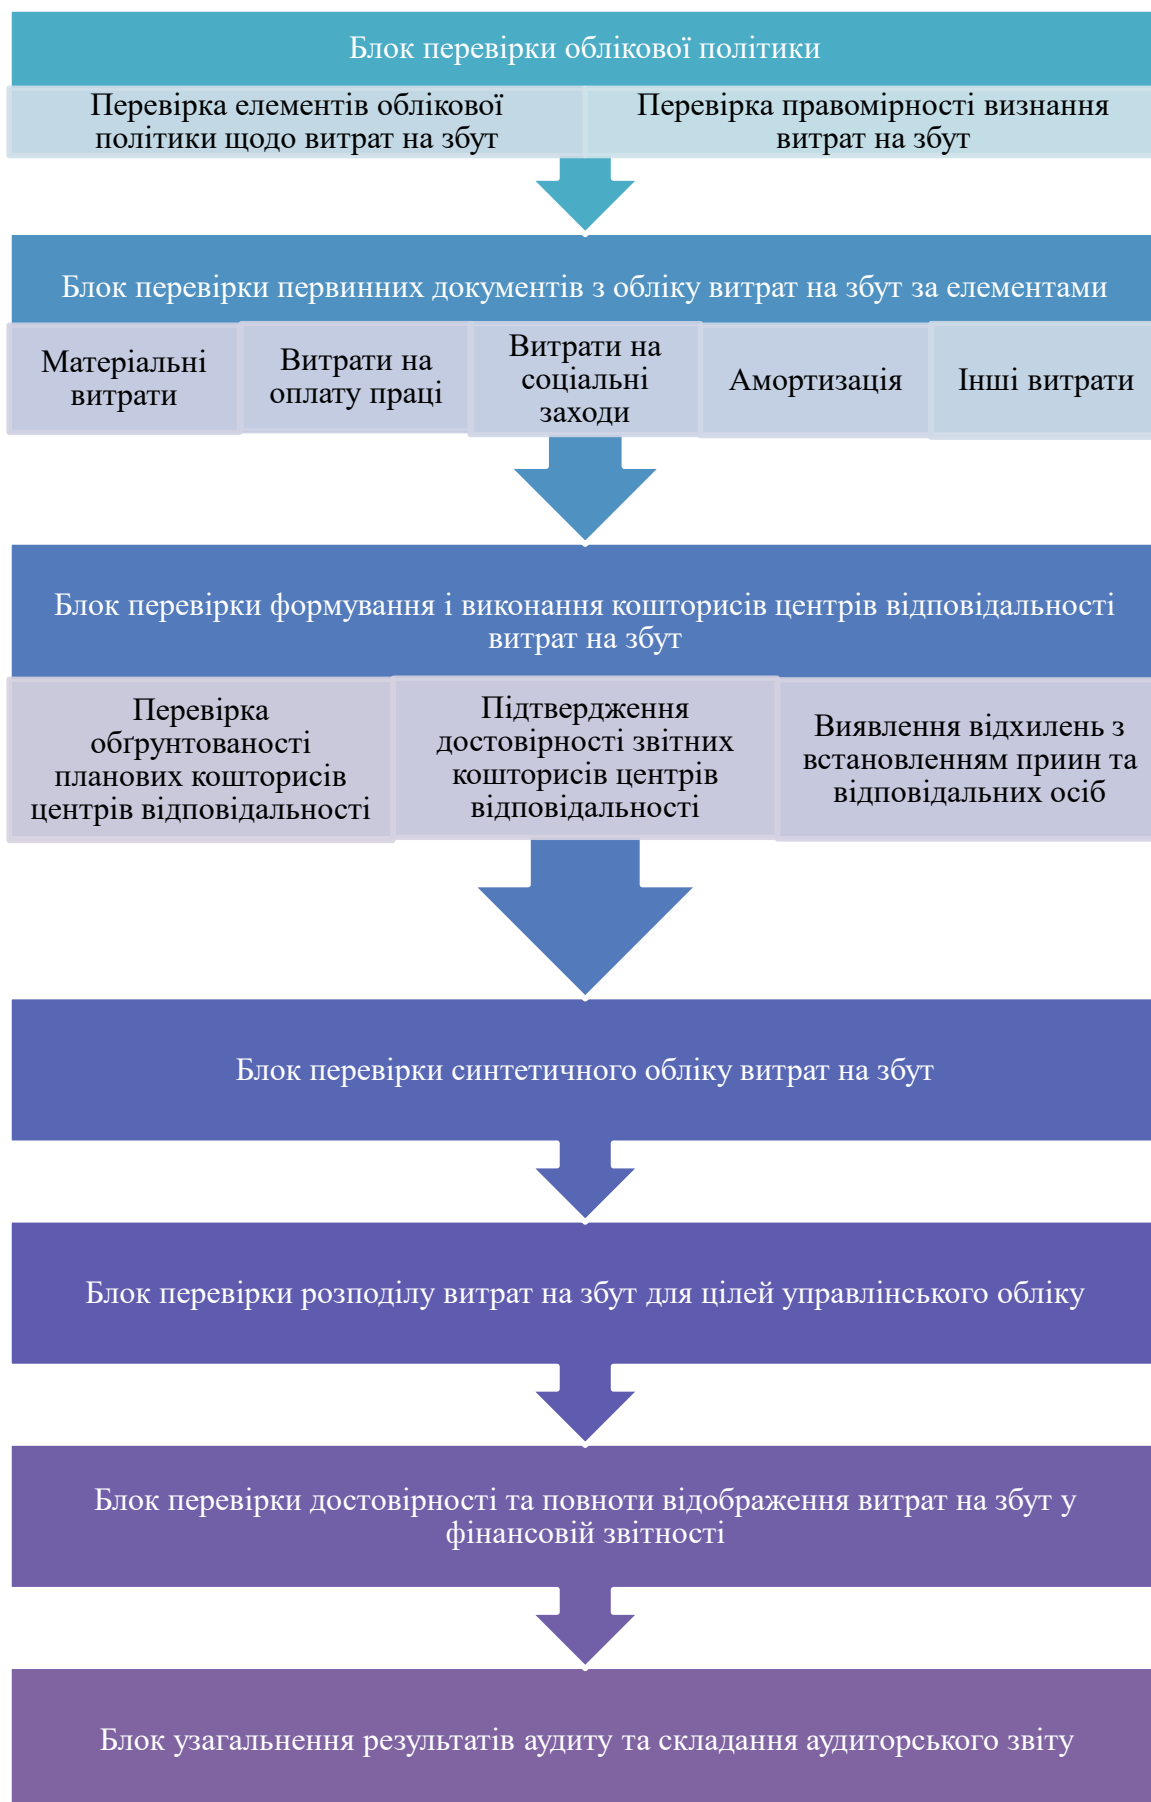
Блок перевірки облікової політики

Перевірка елементів облікової політики щодо витрат на збут

Перевірка правомірності визнання витрат на збут

Блок перевірки первинних документів з обліку витрат на збут за елементами

Матеріальні витрати

Витрати на оплату праці

Витрати на соціальні заходи

Амортизація

Інші витрати

Блок перевірки формування і виконання кошторисів центрів відповідальності витрат на збут

Перевірка обґрунтованості планових кошторисів центрів відповідальності

Підтвердження достовірності звітних кошторисів центрів відповідальності

Виявлення відхилень з встановленнямприин та відповідальних осіб

Блок перевірки синтетичного обліку витрат на збут

Блок перевірки розподілу витрат на збут для цілей управлінського обліку

Блок перевірки достовірності та повноти відображення витрат на збут у фінансовій звітності

Блок узагальнення результатів аудиту та складання аудиторського звіту